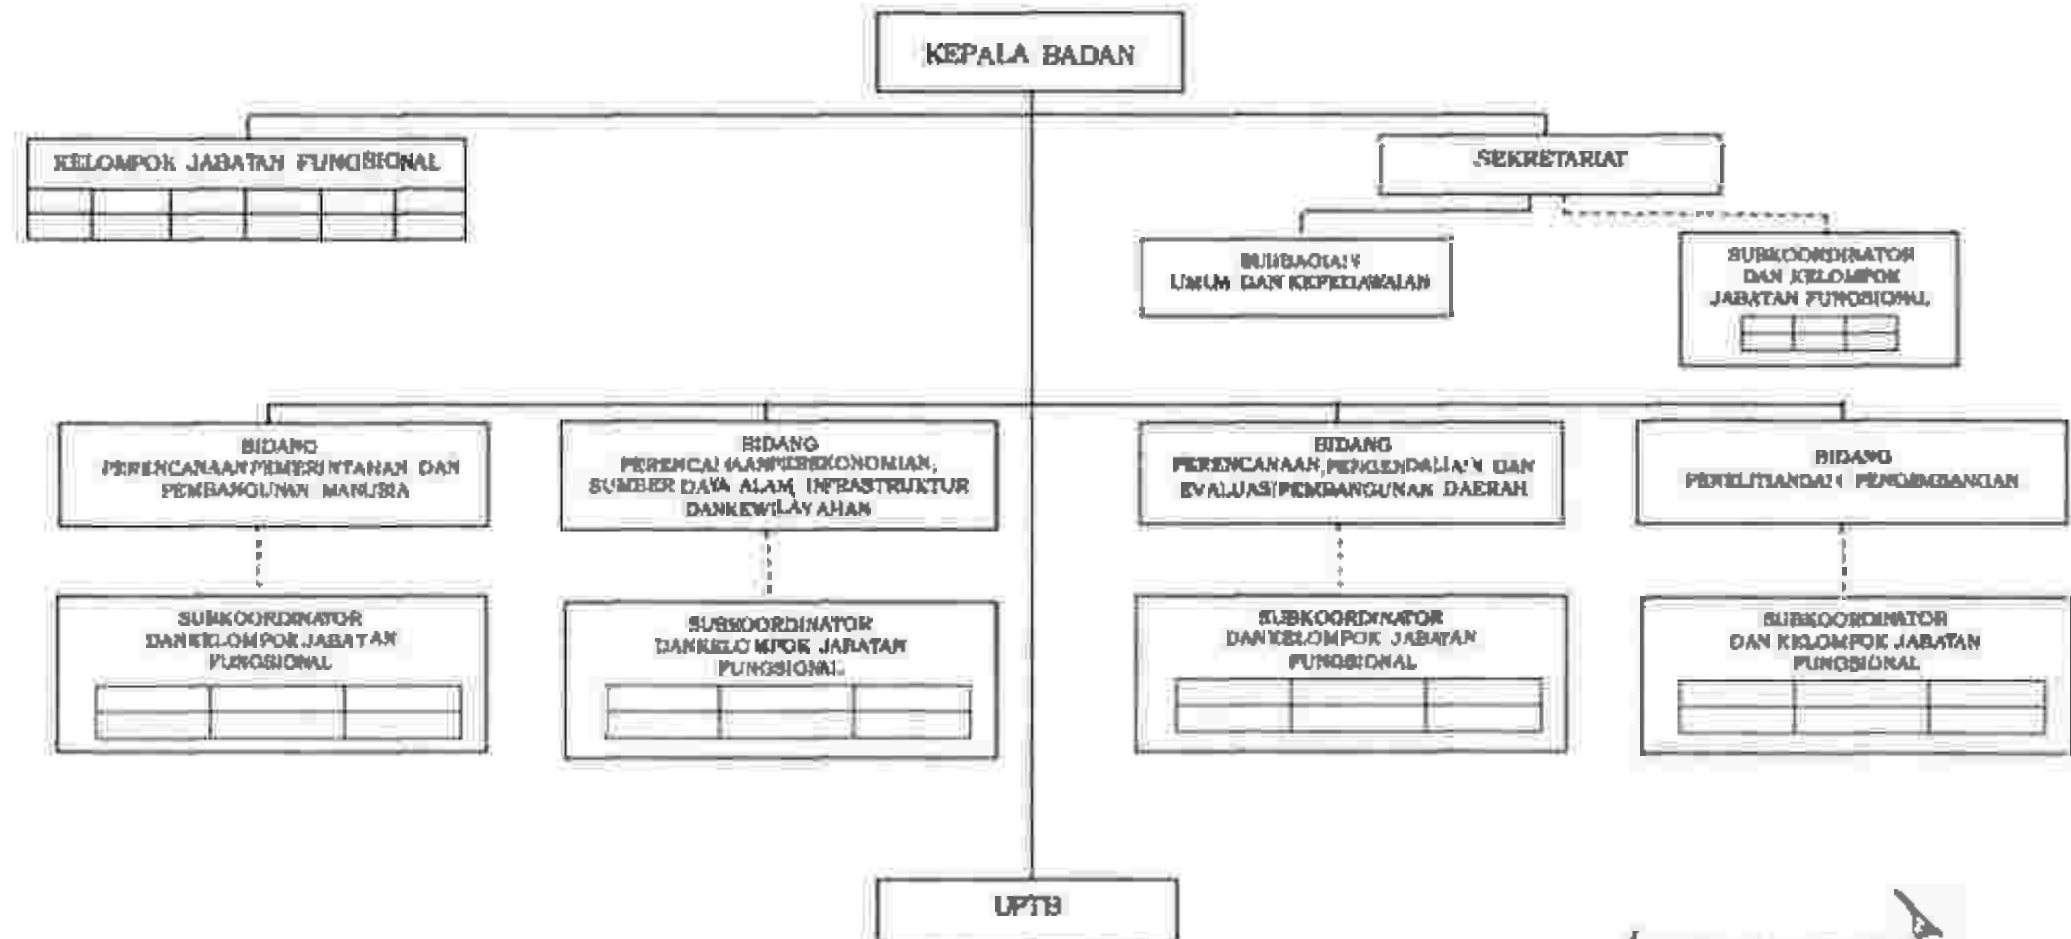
KEPALA BADAN

KELOMPOK JABATAN FUNGSIONAL

SEKRETARIAT

SUBBAGIAN
UMUM DAN KEPEGAWAIAN

SUBKOORDINATOR
DAN KELOMPOK
JABATAN FUNGSIONAL

BIDANG
PERENCANAAN PEMERINTAHAN DAN
PEMBANGUNAN MANUSIA

BIDANG
PERENCANAAN PEREKONOMIAN,
SUMBER DAYA ALAM, INFRASTRUKTUR
DAN KEWILAYAHAN

BIDANG
PERENCANAAN, PENGENDALIAN DAN
EVALUASI PEMBANGUNAN DAERAH

BIDANG
PENELITIAN DAN PENGEMBANGAN

SUBKOORDINATOR
DAN KELOMPOK JABATAN
FUNGSIONAL

SUBKOORDINATOR
DAN KELOMPOK JABATAN
FUNGSIONAL

SUBKOORDINATOR
DAN KELOMPOK JABATAN
FUNGSIONAL

SUBKOORDINATOR
DAN KELOMPOK JABATAN
FUNGSIONAL

UPTB